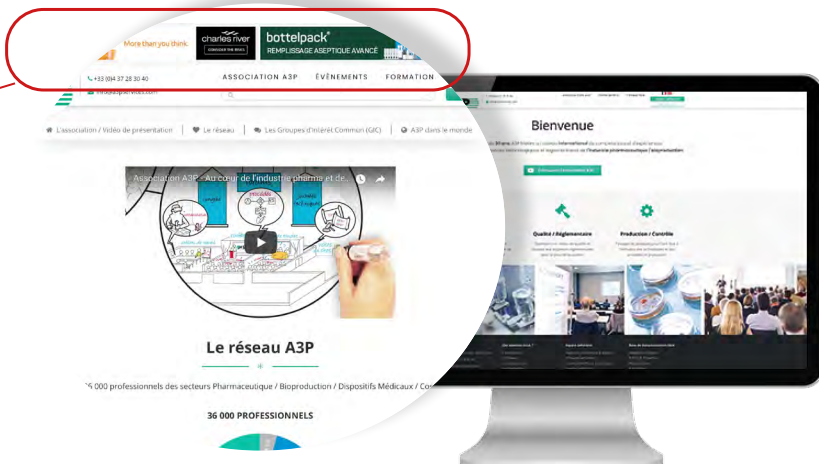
More than you think. charles river bottelpack® REMPLISSAGE ASEPTIQUE AVANCÉ

+33 (0)4 37 28 30 40 ASSOCIATION A3P ÉVÈNEMENTS FORMATION

L'association / Vidéo de présentation | Le réseau | Les Groupes d'Intérêt Commun (GIC) | A3P dans le monde

Association A3P - Au cœur de l'industrie pharma et de...

Le réseau A3P

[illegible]6 000 professionnels des secteurs Pharmaceutique / Bioproduction / Dispositifs Médicaux / Co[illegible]

36 000 PROFESSIONNELS

Bienvenue

Qualité / Réglementaire

Production / Contrôle